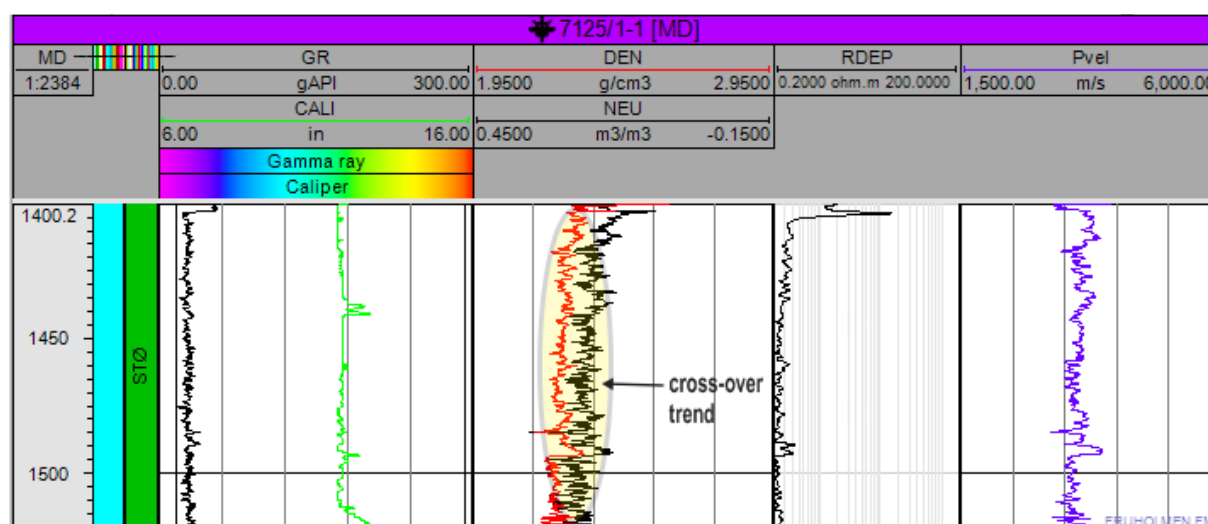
7125/1-1 [MD]

| MD | | GR | DEN | RDEP | Pvel |
|---|---|---|---|---|---|
| 1:2384 | | 0.00 gAPI 300.00 | 1.9500 g/cm3 2.9500 | 0.2000 ohm.m 200.0000 | 1,500.00 m/s 6,000.00 |
| | | CALI | NEU | | |
| | | 6.00 in 16.00 | 0.4500 m3/m3 -0.1500 | | |
| | | Gamma ray | | | |
| | | Caliper | | | |

1400.2
1450
1500

STØ

cross-over trend

FRUHOLMEN FM